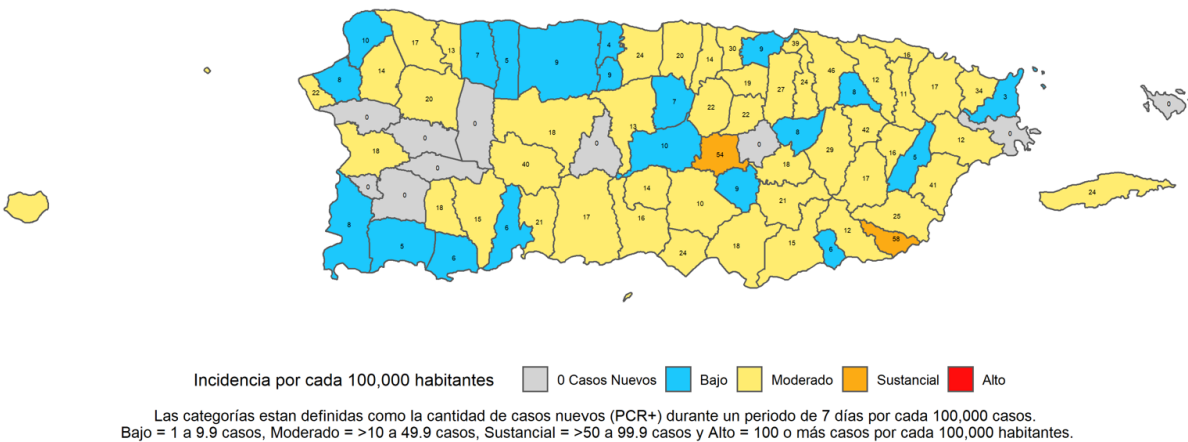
10 17 13 7 5 9 4 9 24 20 14 30 9 39 16 8 14 22 20 0 0 0 0 18 13 7 22 19 27 24 46 12 11 17 34 3 8 0 22 10 0 8 42 16 12 18 0 40 54 18 29 5 17 41 24 0 0 18 15 6 21 17 14 16 10 9 21 25 8 5 6 24 18 15 12 6 58

Incidencia por cada 100,000 habitantes
0 Casos Nuevos
Bajo
Moderado
Sustancial
Alto

Las categorías estan definidas como la cantidad de casos nuevos (PCR+) durante un periodo de 7 días por cada 100,000 casos.
Bajo = 1 a 9.9 casos, Moderado = >10 a 49.9 casos, Sustancial = >50 a 99.9 casos y Alto = 100 o más casos por cada 100,000 habitantes.